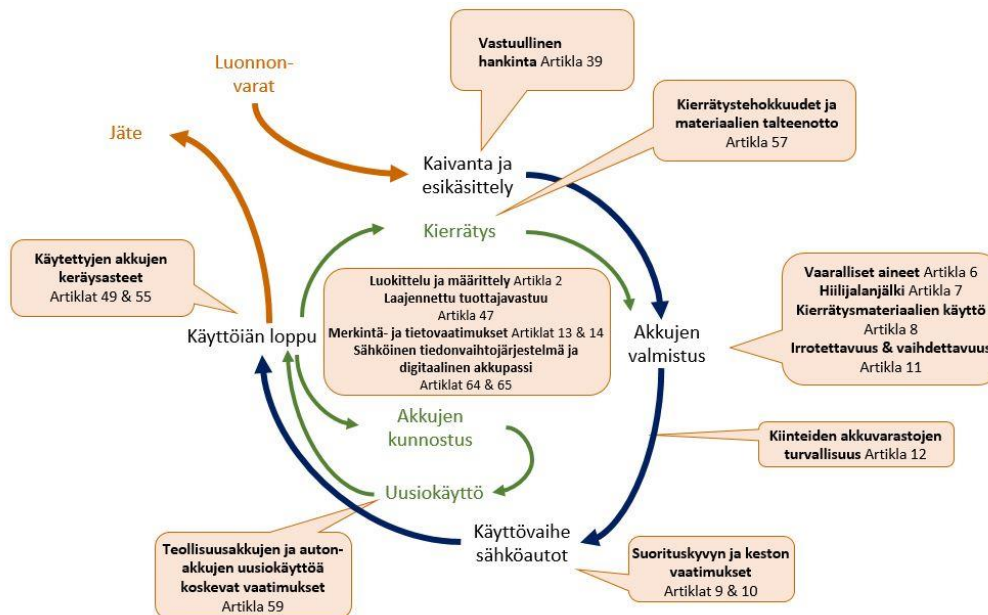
Vastuullinen hankinta Artikla 39

Luonnonvarat

Jäte

Kierrätystehokkuudet ja materiaalien talteenotto Artikla 57

Kaivanta ja esikäsittely

Kierrätys

Käytettyjen akkujen keräysasteet Artiklat 49 & 55

Luokittelu ja määrittely Artikla 2
Laajennettu tuottajavastuu Artikla 47
Merkintä- ja tietovaatimukset Artiklat 13 & 14
Sähköinen tiedonvaihtojärjestelmä ja digitaalinen akkupassi Artiklat 64 & 65

Vaaralliset aineet Artikla 6
Hiilijalanjälki Artikla 7
Kierrätysmateriaalien käyttö Artikla 8
Irrotettavuus & vaihdettavuus Artikla 11

Käyttöiän loppu

Akkujen valmistus

Akkujen kunnostus

Kiinteiden akkuvarastojen turvallisuus Artikla 12

Uusiokäyttö

Käyttövaihe sähköautot

Teollisuusakkujen ja autonakkujen uusiokäyttöä koskevat vaatimukset Artikla 59

Suorituskyvyn ja keston vaatimukset Artiklat 9 & 10